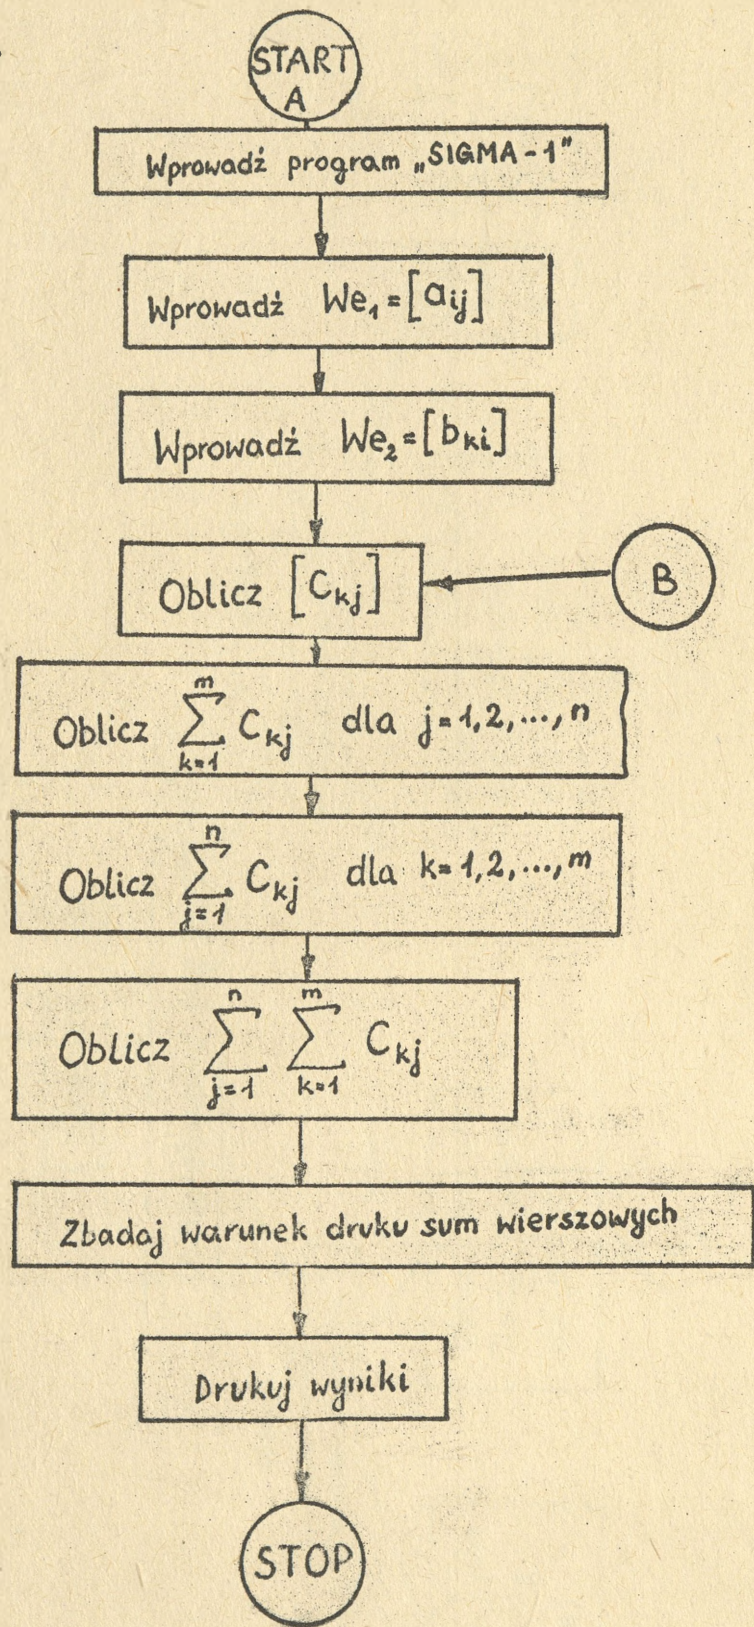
START
A

Wprowadź program „SIGMA - 1"

Wprowadź $We_1 = [a_{ij}]$

Wprowadź $We_2 = [b_{ki}]$

Oblicz $[c_{kj}]$

B

Oblicz $\sum_{k=1}^{m} c_{kj}$ dla $j = 1, 2, \ldots, n$

Oblicz $\sum_{j=1}^{n} c_{kj}$ dla $k = 1, 2, \ldots, m$

Oblicz $\sum_{j=1}^{n} \sum_{k=1}^{m} c_{kj}$

Zbadaj warunek druku sum wierszowych

Drukuj wyniki

STOP